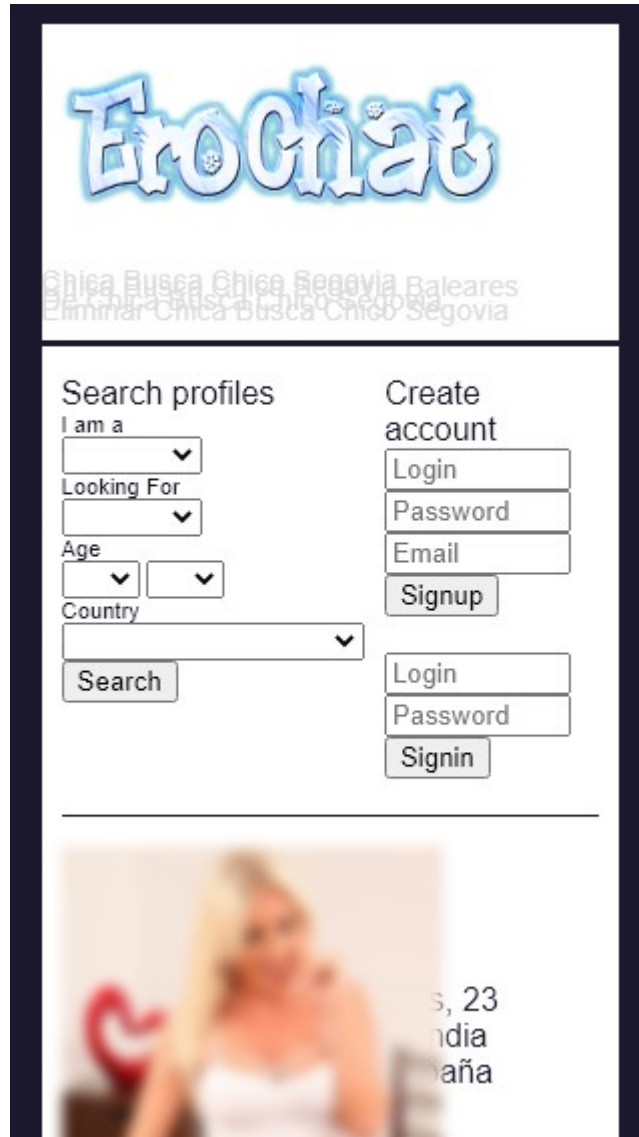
EroChat

Chica Busca Chico Segovia Baleares
De Chica Busca Chico Segovia
Eliminar Chica Busca Chico Segovia

Search profiles
I am a
Looking For
Age
Country
Search

Create account
Login
Password
Email
Signup

Login
Password
Signin

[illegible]s, 23
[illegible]ndia
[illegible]aña